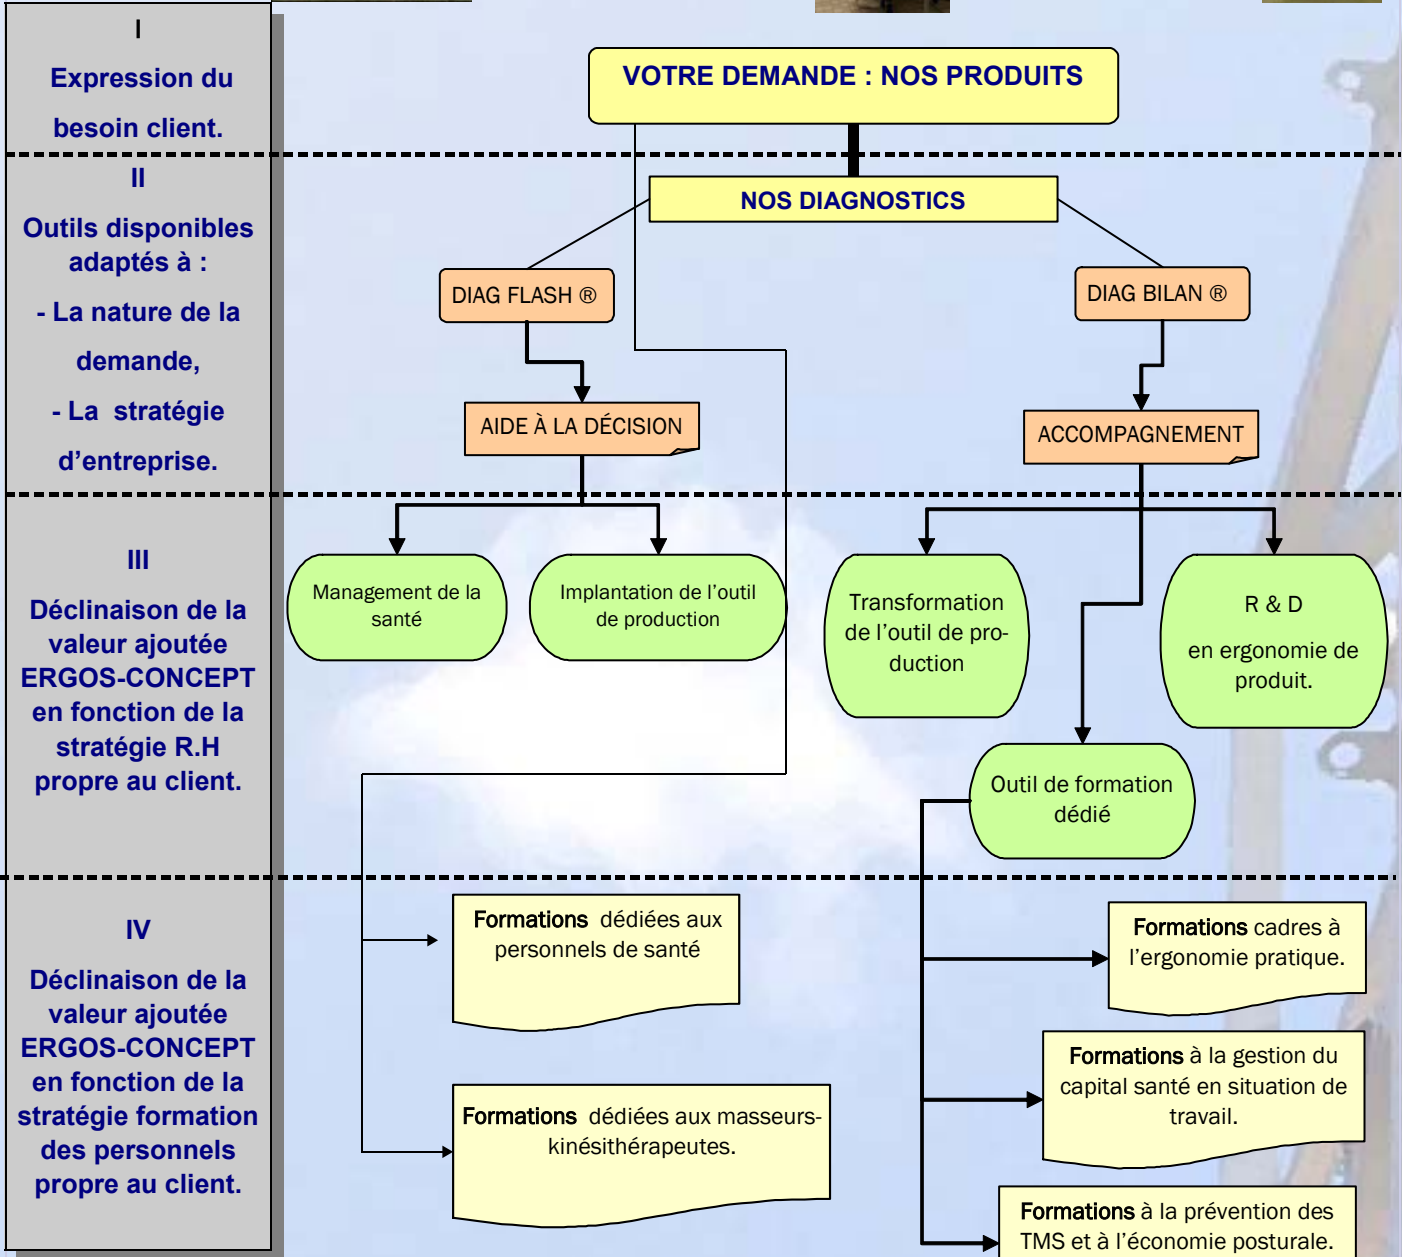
I

Expression du besoin client.

II

Outils disponibles adaptés à :

- La nature de la demande,

- La stratégie d'entreprise.

III

Déclinaison de la valeur ajoutée ERGOS-CONCEPT en fonction de la stratégie R.H propre au client.

IV

Déclinaison de la valeur ajoutée ERGOS-CONCEPT en fonction de la stratégie formation des personnels propre au client.

VOTRE DEMANDE : NOS PRODUITS

NOS DIAGNOSTICS

DIAG FLASH ®

DIAG BILAN ®

AIDE À LA DÉCISION

ACCOMPAGNEMENT

Management de la santé

Implantation de l'outil de production

Transformation de l'outil de production

R & D

en ergonomie de produit.

Outil de formation dédié

Formations dédiées aux personnels de santé

Formations cadres à l'ergonomie pratique.

Formations à la gestion du capital santé en situation de travail.

Formations dédiées aux masseurs-kinésithérapeutes.

Formations à la prévention des TMS et à l'économie posturale.